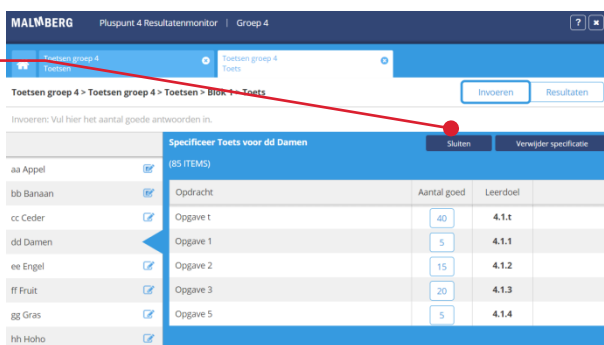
MALMBERG Pluspunt 4 Resultatenmonitor | Groep 4

?
✖

Toetsen groep 4
Toetsen

Toetsen groep 4
Toets

Toetsen groep 4 > Toetsen groep 4 > Toetsen > Blok 1 > Toets

Invoeren
Resultaten

Invoeren: Vul hier het aantal goede antwoorden in.

Specificeer Toets voor dd Damen
Sluiten
Verwijder specificatie

(85 ITEMS)

aa Appel
bb Banaan
cc Ceder
dd Damen
ee Engel
ff Fruit
gg Gras
hh Hoho

| Opdracht | Aantal goed | Leerdoel |
|---|---|---|
| Opgave t | 40 | 4.1.t |
| Opgave 1 | 5 | 4.1.1 |
| Opgave 2 | 15 | 4.1.2 |
| Opgave 3 | 20 | 4.1.3 |
| Opgave 5 | 5 | 4.1.4 |